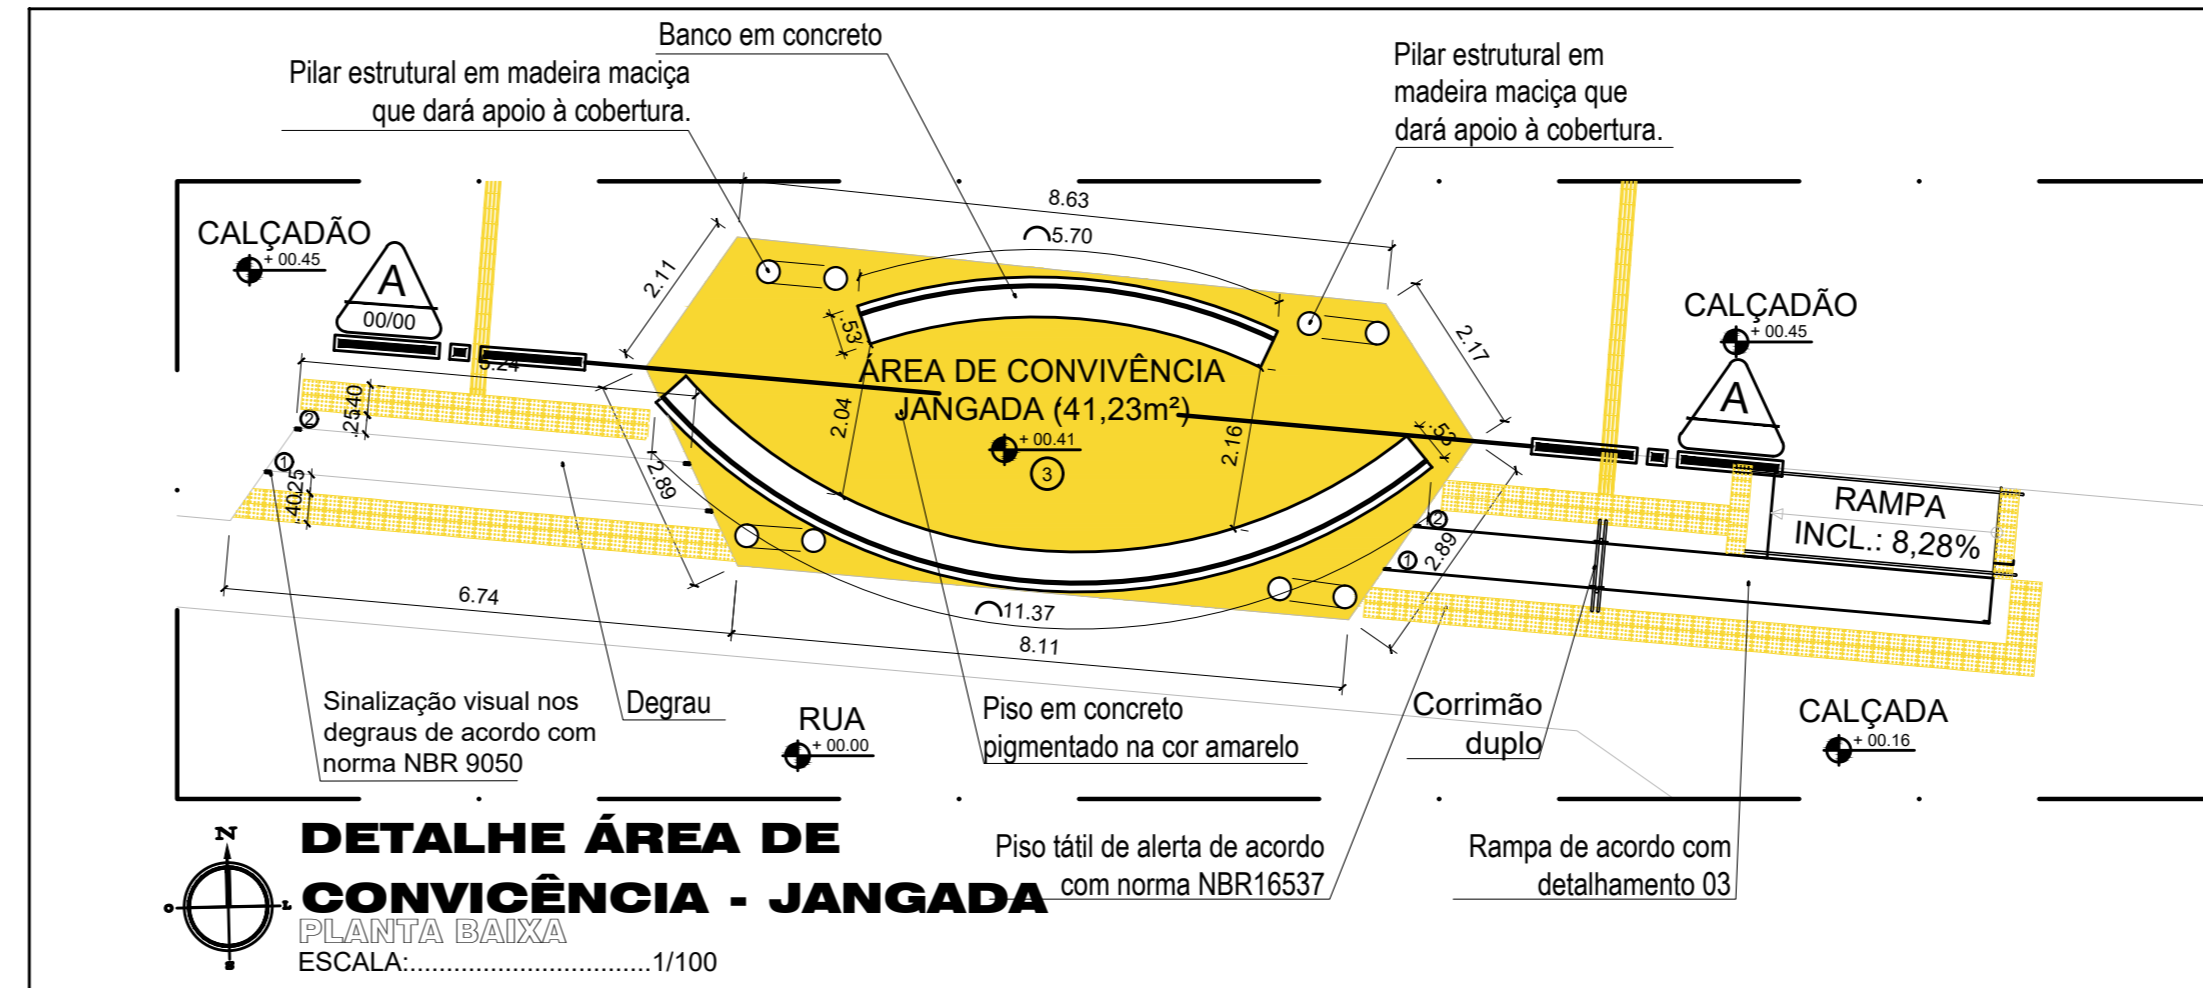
Banco em concreto

Pilar estrutural em madeira maciça que dará apoio à cobertura.

Pilar estrutural em madeira maciça que dará apoio à cobertura.

CALÇADÃO
+ 00.45

A
00/00

8.63
5.70
2.11
.53
2.17
5.24
.25
.40
2
1
.25
.40
2.04
2.16
.55
2.89

ÁREA DE CONVIVÊNCIA
JANGADA (41,23m²)
+ 00.41
3

CALÇADÃO
+ 00.45

A

RAMPA
INCL.: 8,28%

2
1
2.89
11.37
6.74
8.11

Sinalização visual nos degraus de acordo com norma NBR 9050

Degrau

RUA
+ 00.00

Piso em concreto pigmentado na cor amarelo

Corrimão duplo

CALÇADA
+ 00.16

N
O
L
S

DETALHE ÁREA DE CONVICÊNCIA - JANGADA
PLANTA BAIXA
ESCALA:.................................1/100

Piso tátil de alerta de acordo com norma NBR16537

Rampa de acordo com detalhamento 03